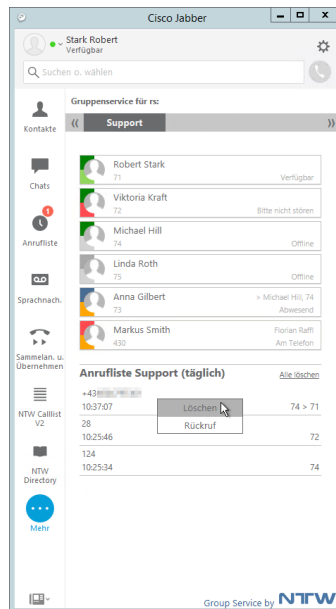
Cisco Jabber

Stark Robert
Verfügbar

Suchen o. wählen

Kontakte

Chats

1
Anrufliste

Sprachnach.

Sammelan. u. Übernehmen

NTW Calllist V2

NTW Directory

Mehr

Gruppenservice für rs:

«
Support
»

Robert Stark
71
Verfügbar

Viktoria Kraft
72
Bitte nicht stören

Michael Hill
74
Offline

Linda Roth
75
Offline

Anna Gilbert
73
> Michael Hill, 74
Abwesend

Markus Smith
430
Florian Raffl
Am Telefon

Anrufliste Support (täglich)
Alle löschen

+43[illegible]
10:37:07
Löschen
Rückruf
74 > 71

28
10:25:46
72

124
10:25:34
74

Group Service by NTW